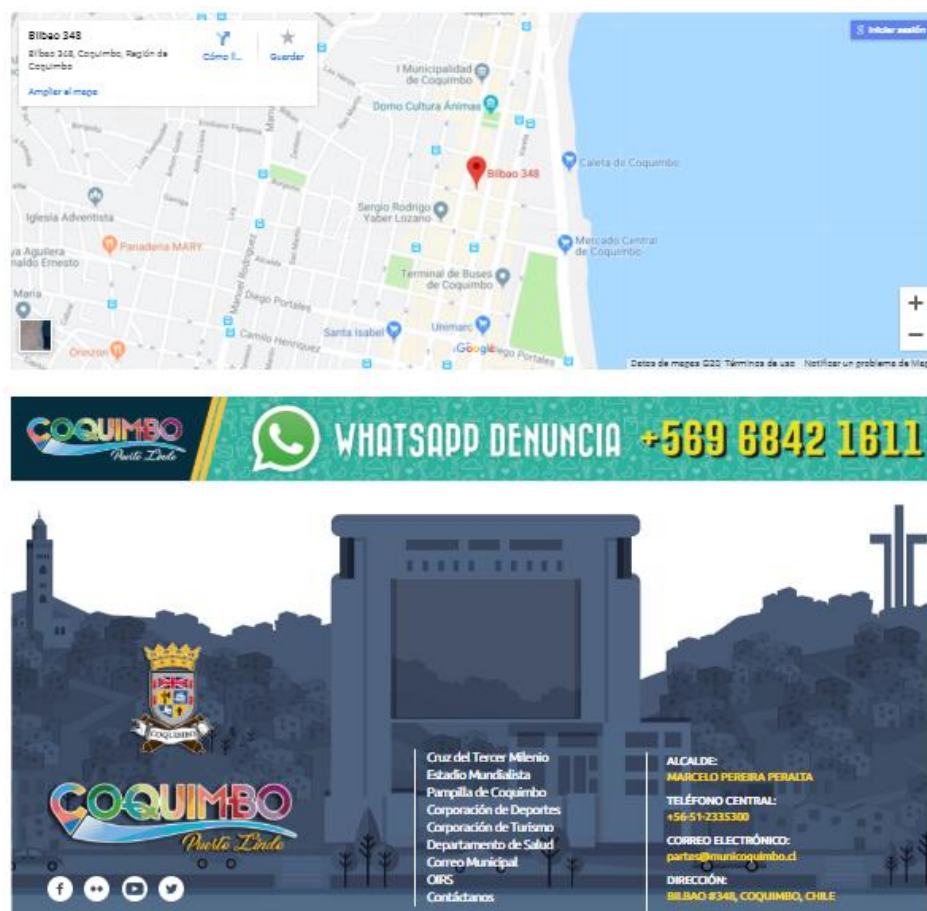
Bilbao 348
Bilbao 348, Coquimbo, Región de Coquimbo
Cómo ll...
Guardar
Ampliar el mapa
Iniciar sesión
I Municipalidad de Coquimbo
Domo Cultura Ánimas
Bilbao 348
Caleta de Coquimbo
Iglesia Adventista
Sergio Rodrigo Yaber Lozano
Mercado Central de Coquimbo
Panadería MARY
Terminal de Buses de Coquimbo
Diego Portales
Manuel Rodríguez
Camilo Henríquez
Santa Isabel
Unimarc
Google
Diego Portales
Orezon
+
−
Datos de mapas ©20 Términos de uso Notificar un problema de Maps

COQUIMBO Puerto Lindo
WHATSAPP DENUNCIA +569 6842 1611

COQUIMBO
COQUIMBO Puerto Lindo

Cruz del Tercer Milenio
Estadio Mundialista
Pampilla de Coquimbo
Corporación de Deportes
Corporación de Turismo
Departamento de Salud
Correo Municipal
OIRS
Contáctanos

ALCALDE:
MARCELO PEREIRA PERALTA
TELÉFONO CENTRAL:
+56-51-2335300
CORREO ELECTRÓNICO:
partes@municoquimbo.cl
DIRECCIÓN:
BILBAO #348, COQUIMBO, CHILE